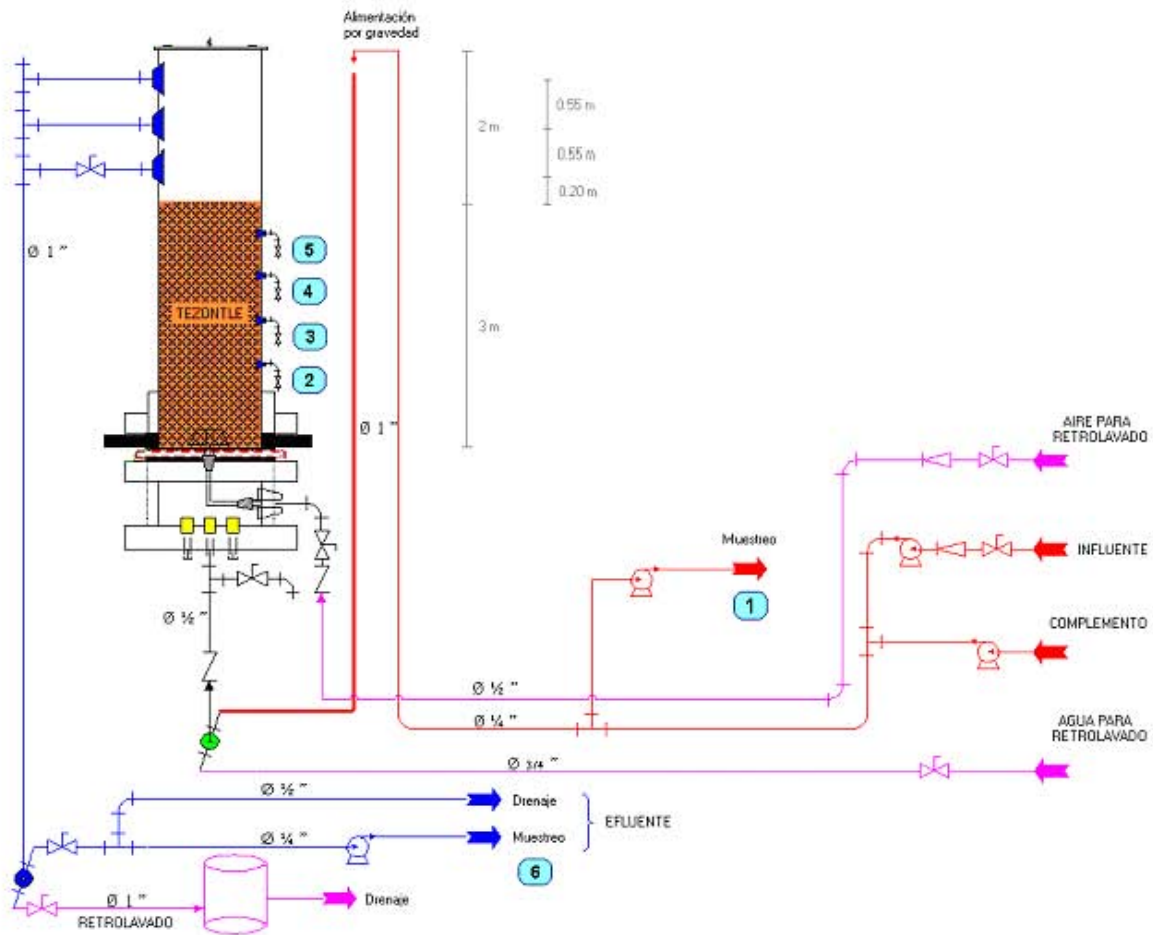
Alimentación por gravedad

2 m
0.55 m
0.55 m
0.20 m
3 m

Ø 1 "

5
4
TEZONTLE
3
2

Ø 1 "

AIRE PARA RETROLAVADO

Muestreo
1

INFLUENTE

COMPLEMENTO

Ø ½ "

Ø ½ "
Ø ¼ "

AGUA PARA RETROLAVADO

Ø 3/4 "

Ø ½ "
Drenaje
Ø ¼ "
Muestreo
EFLUENTE
6

Ø 1 "
RETROLAVADO
Drenaje